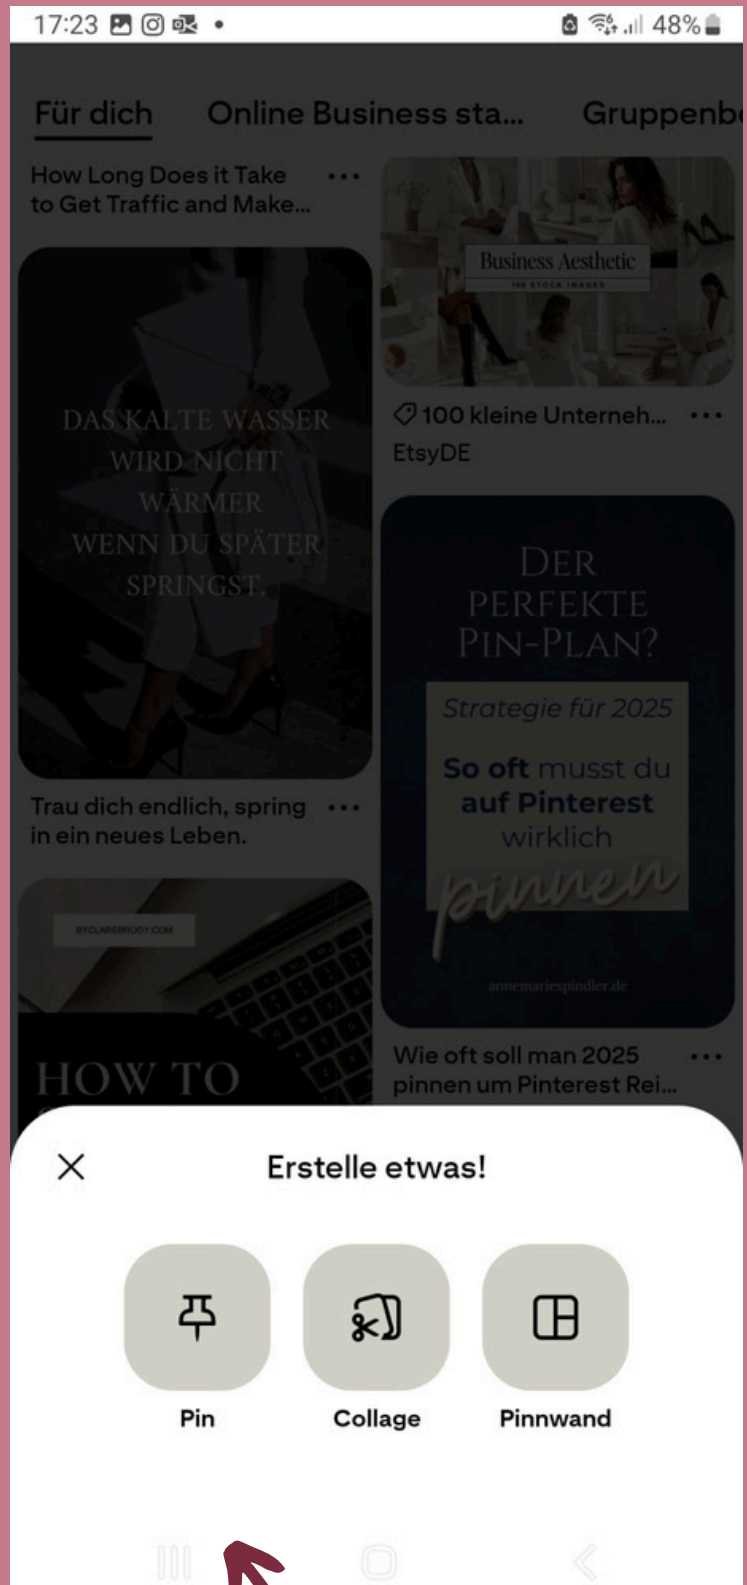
17:23 48%

Für dich Online Business sta... Gruppenb

How Long Does it Take to Get Traffic and Make...

Business Aesthetic
100 STOCK IMAGES

100 kleine Unterneh...
EtsyDE

DAS KALTE WASSER WIRD NICHT WÄRMER WENN DU SPÄTER SPRINGST.

Trau dich endlich, spring in ein neues Leben.

DER PERFEKTE PIN-PLAN?
Strategie für 2025
So oft musst du auf Pinterest wirklich pinnen
annemariespindler.de

Wie oft soll man 2025 pinnen um Pinterest Rei...

BYCLAREBRODY.COM
HOW TO

Erstelle etwas!

Pin
Collage
Pinnwand